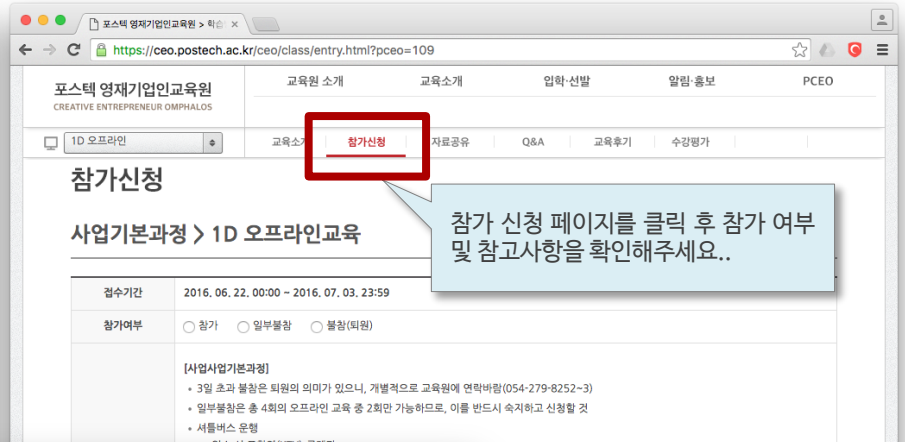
포스텍 영재기업인교육원 > 학습 ×

https://ceo.postech.ac.kr/ceo/class/entry.html?pceo=109

포스텍 영재기업인교육원
CREATIVE ENTREPRENEUR OMPHALOS

교육원 소개 교육소개 입학·선발 알림·홍보 PCEO

1D 오프라인

교육소개 참가신청 자료공유 Q&A 교육후기 수강평가

참가신청

사업기본과정 > 1D 오프라인교육

참가 신청 페이지를 클릭 후 참가 여부 및 참고사항을 확인해주세요..

| 접수기간 | 2016. 06. 22. 00:00 ~ 2016. 07. 03. 23:59 |
|---|---|
| 참가여부 | ○ 참가 ○ 일부불참 ○ 불참(퇴원) |
| | [사업사업기본과정] • 3일 초과 불참은 퇴원의 의미가 있으니, 개별적으로 교육원에 연락바람(054-279-8252~3) • 일부불참은 총 4회의 오프라인 교육 중 2회만 가능하므로, 이를 반드시 숙지하고 신청할 것 • 셔틀버스 운행 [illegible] |